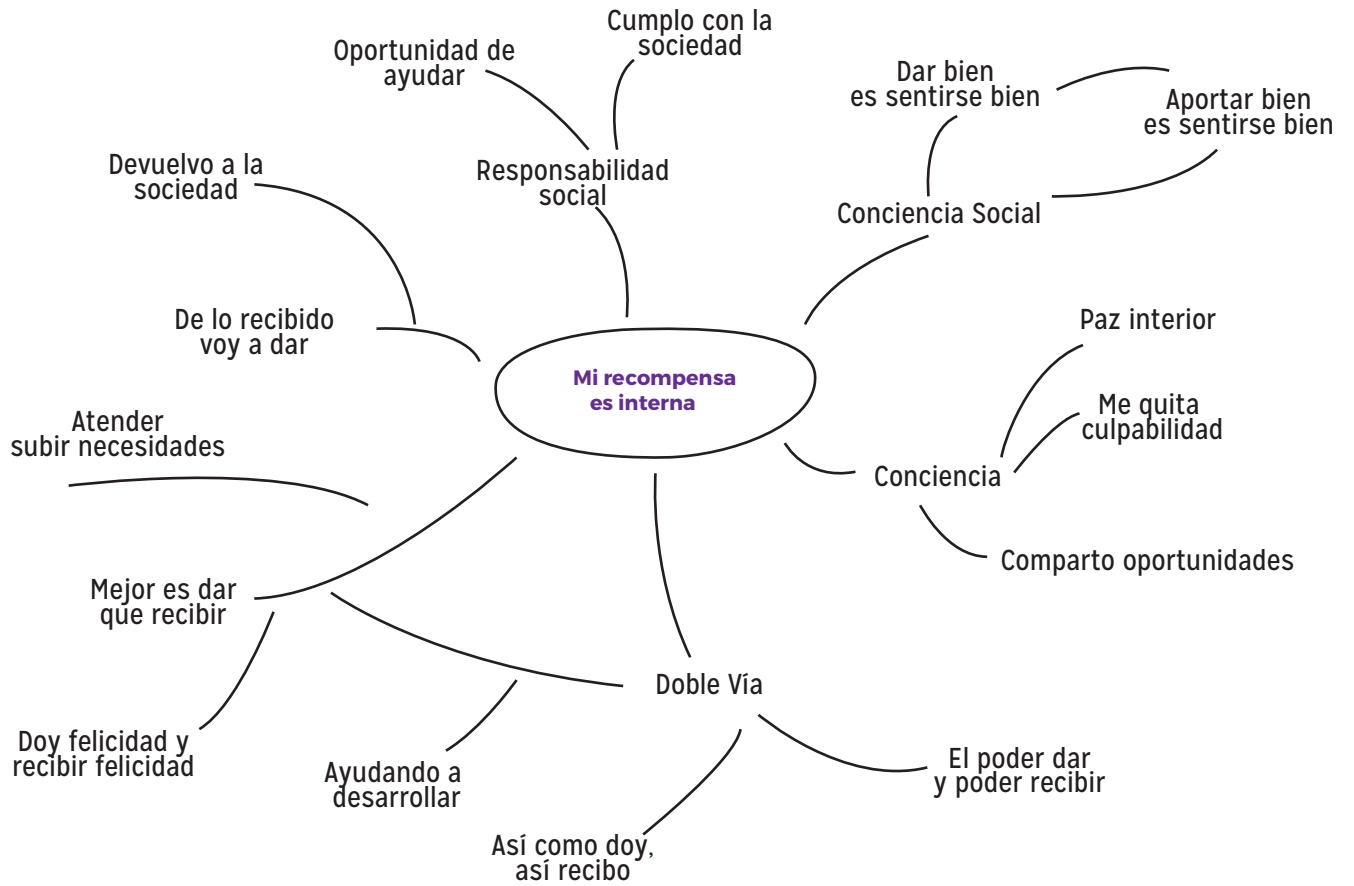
Mi recompensa es interna

Responsabilidad social

Oportunidad de ayudar

Cumplo con la sociedad

Conciencia Social

Dar bien es sentirse bien

Aportar bien es sentirse bien

Devuelvo a la sociedad

De lo recibido voy a dar

Paz interior

Me quita culpabilidad

Conciencia

Comparto oportunidades

Atender subir necesidades

Mejor es dar que recibir

Doy felicidad y recibir felicidad

Doble Vía

Ayudando a desarrollar

Así como doy, así recibo

El poder dar y poder recibir